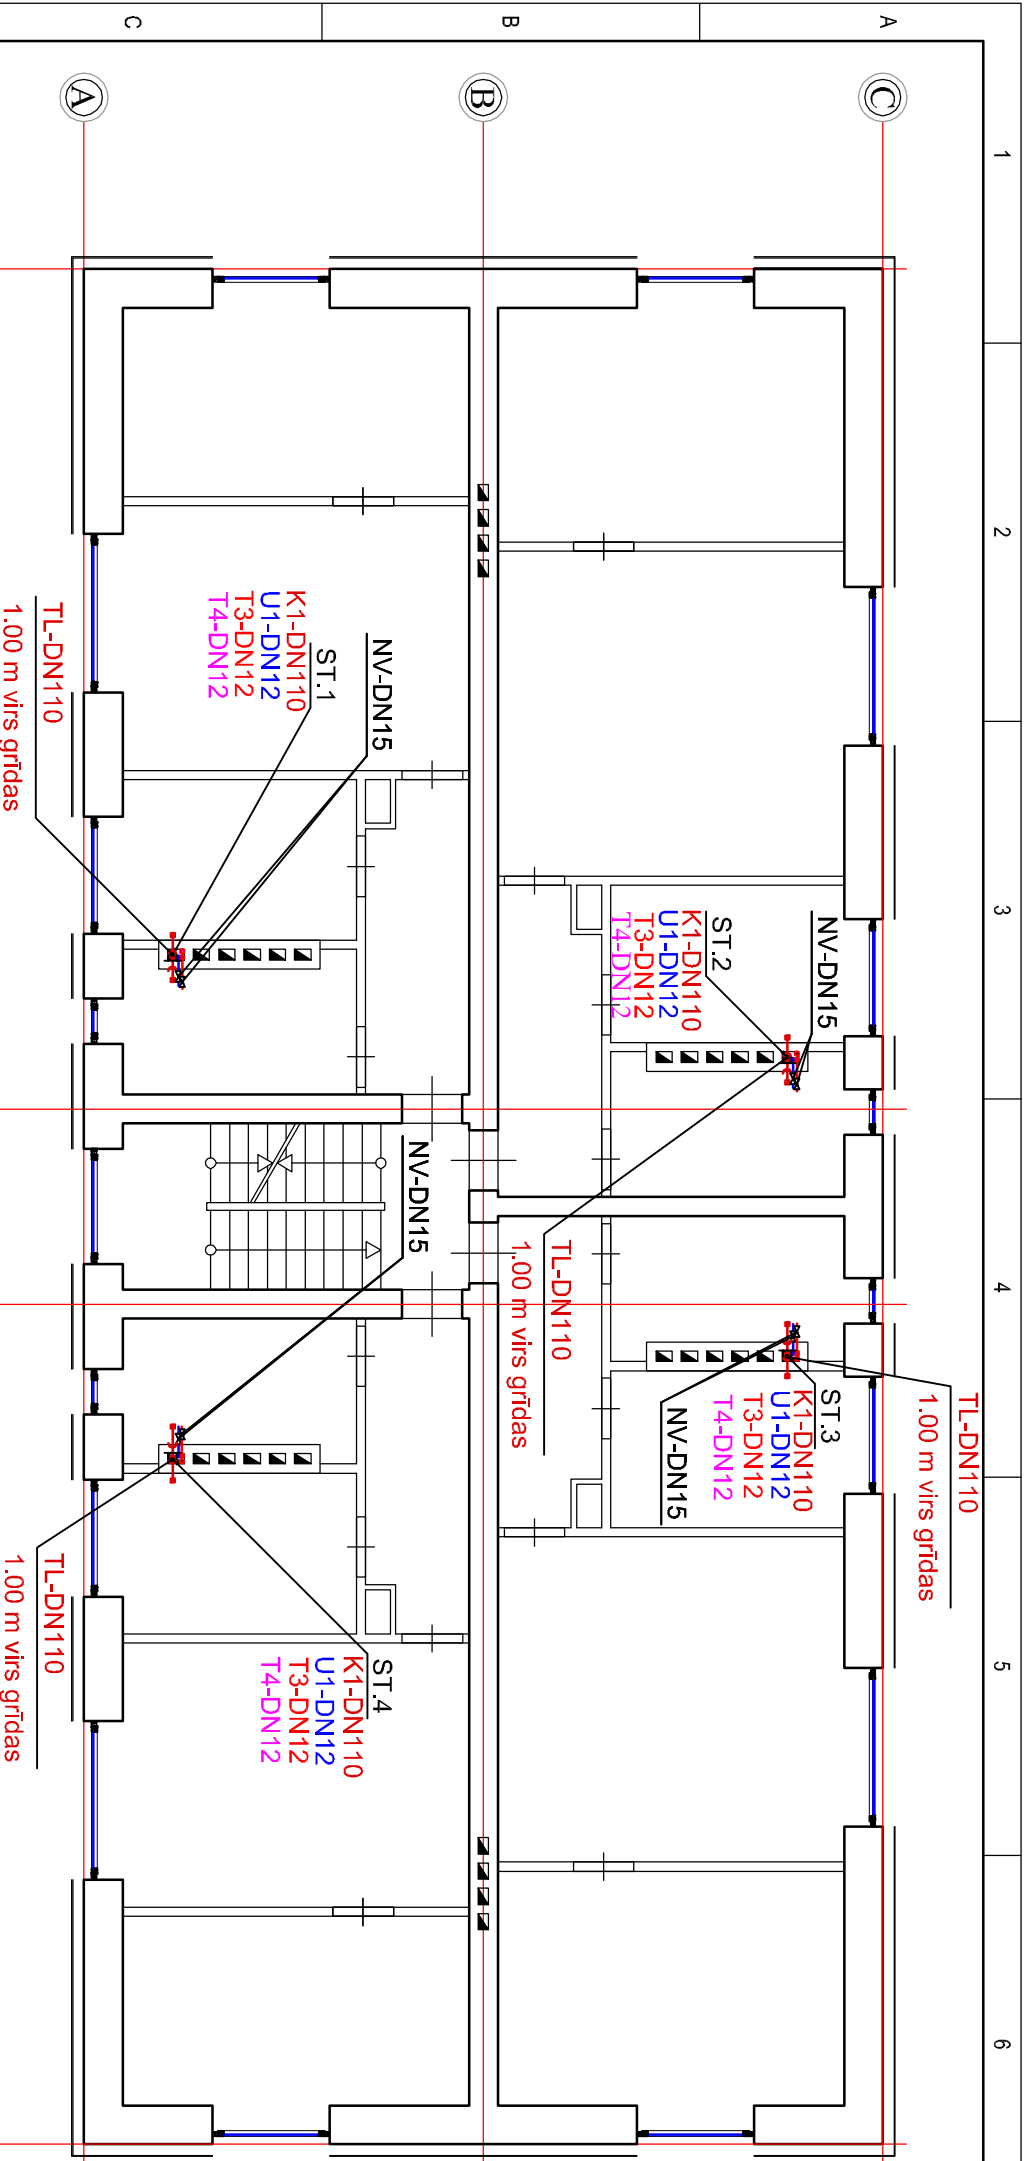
C
B
A
1
2
3
4
5
6
A
B
C
NV-DN15
ST.1
K1-DN110
U1-DN12
T3-DN12
T4-DN12
TL-DN110
1.00 m virs grīdas
NV-DN15
ST.2
K1-DN110
U1-DN12
T3-DN12
T4-DN12
NV-DN15
TL-DN110
1.00 m virs grīdas
ST.3
K1-DN110
U1-DN12
T3-DN12
T4-DN12
NV-DN15
TL-DN110
1.00 m virs grīdas
ST.4
K1-DN110
U1-DN12
T3-DN12
T4-DN12
TL-DN110
1.00 m virs grīdas